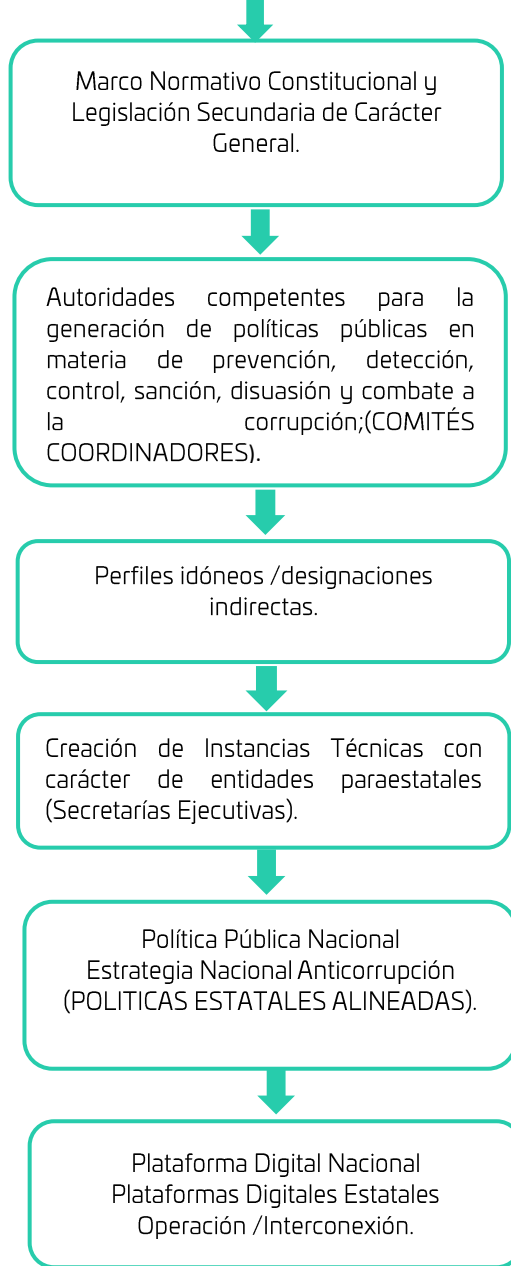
Marco Normativo Constitucional y Legislación Secundaria de Carácter General.

Autoridades competentes para la generación de políticas públicas en materia de prevención, detección, control, sanción, disuasión y combate a la corrupción;(COMITÉS COORDINADORES).

Perfiles idóneos /designaciones indirectas.

Creación de Instancias Técnicas con carácter de entidades paraestatales (Secretarías Ejecutivas).

Política Pública Nacional
Estrategia Nacional Anticorrupción
(POLITICAS ESTATALES ALINEADAS).

Plataforma Digital Nacional
Plataformas Digitales Estatales
Operación /Interconexión.